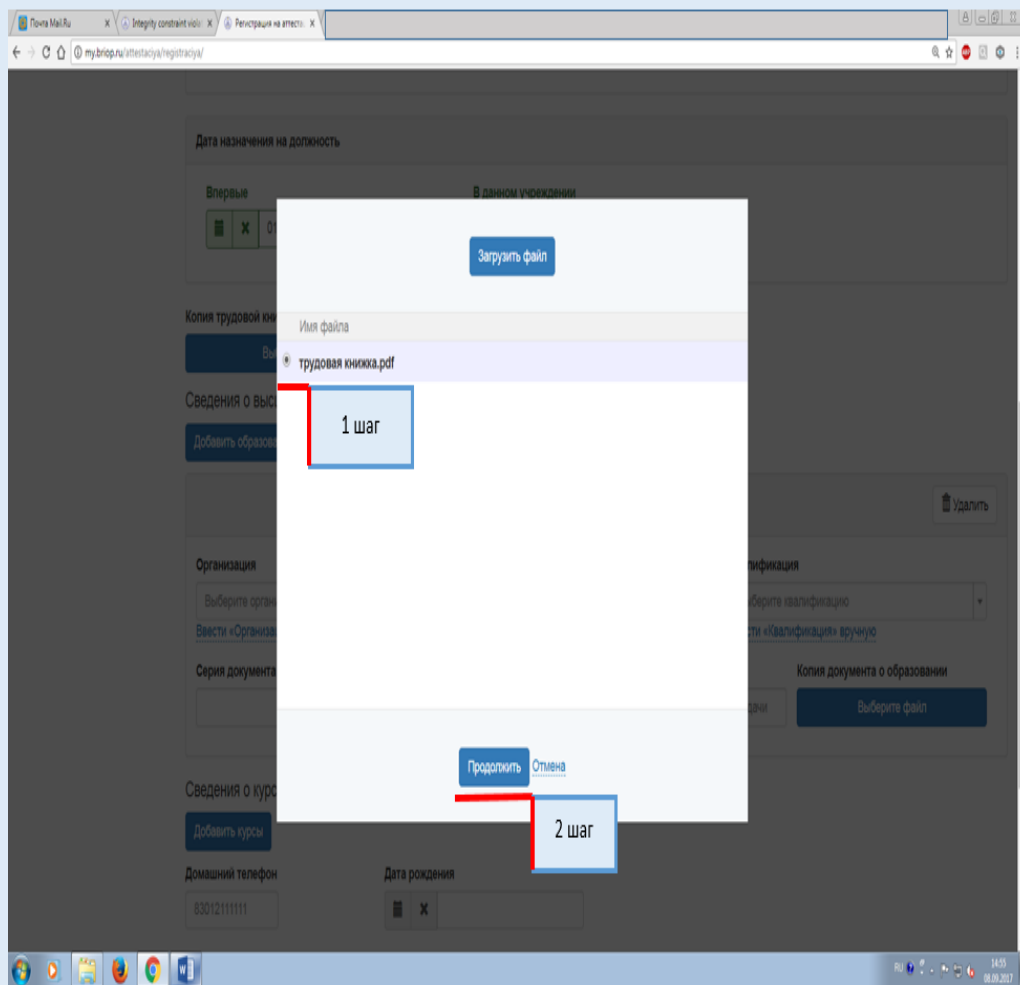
Почта Mail.Ru × Integrity constraint viola × Регистрация на аттеста ×

my.briop.ru/attestaciya/registraciya/

Дата назначения на должность

Впервые

В данном учреждении

01

Копия трудовой кни

Вы

Сведения о выс

Добавить образов

Удалить

Организация

Выберите орган

Ввести «Организа

лификация

ыберите квалификацию

ести «Квалификация» вручную

Серия документа

Копия документа о образовании

Выберите файл

дачи

Сведения о курс

Добавить курсы

Домашний телефон

83012111111

Дата рождения

Загрузить файл

Имя файла

трудовая книжка.pdf

1 шаг

Продолжить Отмена

2 шаг

RU

14:55
08.09.2017